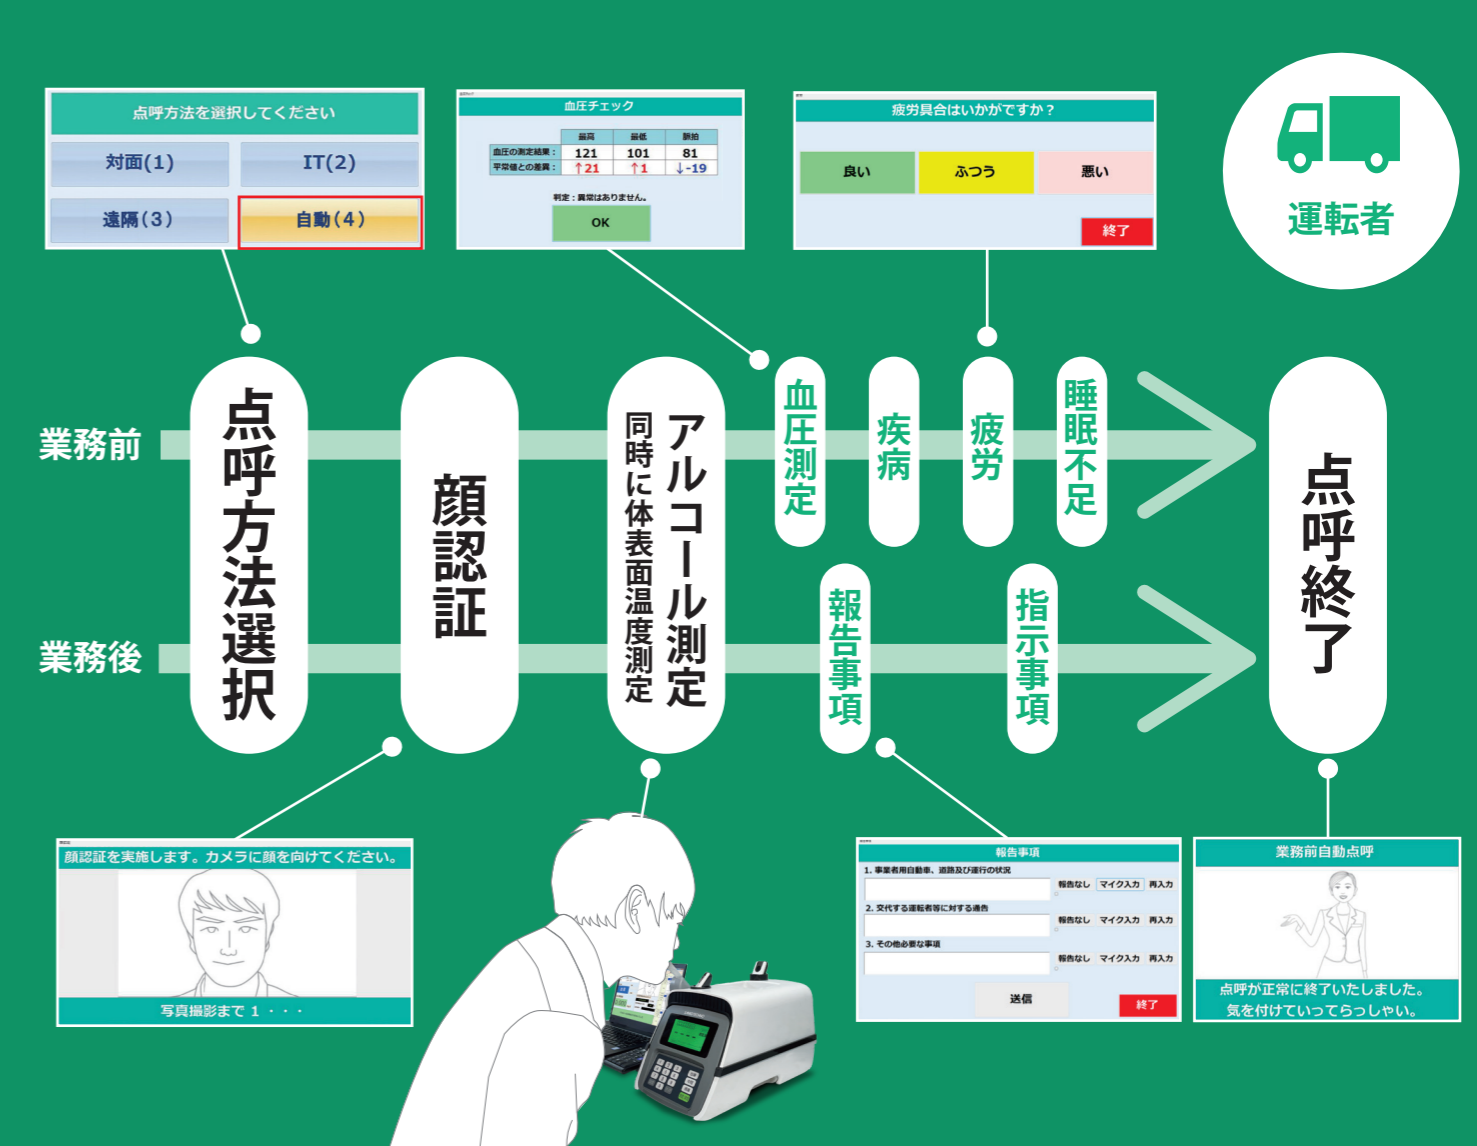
点呼方法を選択してください

対面(1) IT(2)
遠隔(3) 自動(4)

血圧チェック

| | 最高 | 最低 | 脈拍 |
|---|---|---|---|
| 血圧の測定結果： | 121 | 101 | 81 |
| 平常値との差異： | ↑21 | ↑1 | ↓-19 |

判定：異常はありません。

OK

疲労具合はいかがですか？

良い ふつう 悪い

終了

運転者

業務前

業務後

点呼方法選択

顔認証

アルコール測定

同時に体表面温度測定

血圧測定

疾病

疲労

睡眠不足

報告事項

指示事項

点呼終了

顔認証を実施します。カメラに顔を向けてください。

写真撮影まで 1 ・・・

報告事項

1. 事業用自動車、道路及び運行の状況

報告なし マイク入力 再入力

2. 交代する運転者等に対する通告

報告なし マイク入力 再入力

3. その他必要な事項

報告なし マイク入力 再入力

送信

終了

業務前自動点呼

点呼が正常に終了いたしました。
気を付けていってらっしゃい。